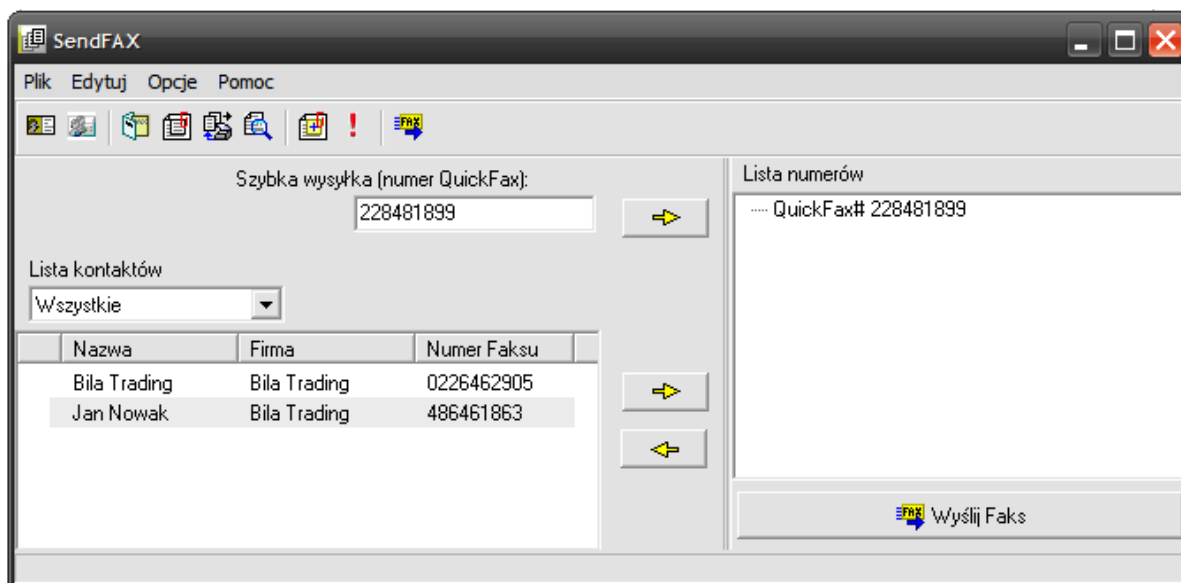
SendFAX

Plik Edytuj Opcje Pomoc

Szybka wysyłka (numer QuickFax):
228481899

Lista numerów
QuickFax# 228481899

Lista kontaktów
Wszystkie

| Nazwa | Firma | Numer Faksu |
|---|---|---|
| Bila Trading | Bila Trading | 0226462905 |
| Jan Nowak | Bila Trading | 486461863 |

Wyślij Faks